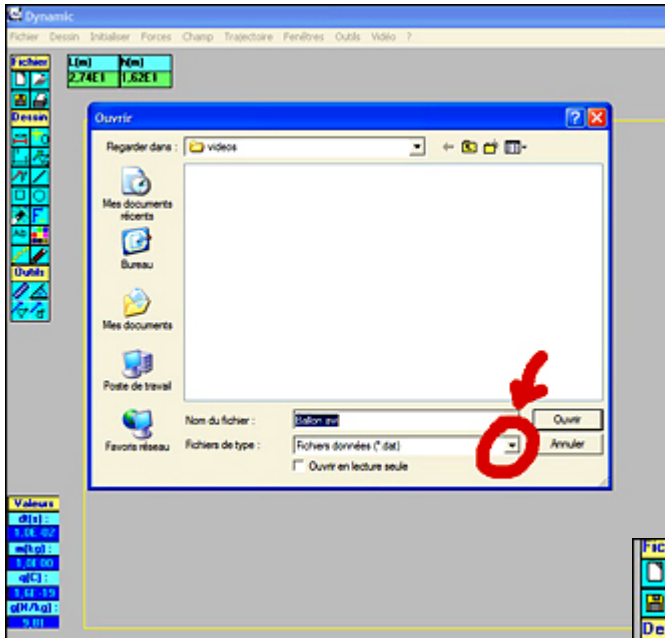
Dynamic

Fichier Dessin Initialiser Forces Champ Trajectoire Fenêtres Outils Vidéo ?

Fichier

Dessin

Outils

| L(m) | N(m) |
|---|---|
| 2,74E1 | 1,62E1 |

Ouvrir

Regarder dans : videos

Mes documents récents

Bureau

Mes documents

Poste de travail

Favoris réseau

Nom du fichier : Ballon avi

Fichiers de type : Fichiers données (*.dat)

Ouvrir en lecture seule

Ouvrir

Annuler

Valeurs
dt(s) :
1,0E-02
m(kg) :
1,0E00
q(C) :
1,6E-19
g(N/kg) :
9,81

Fic

De